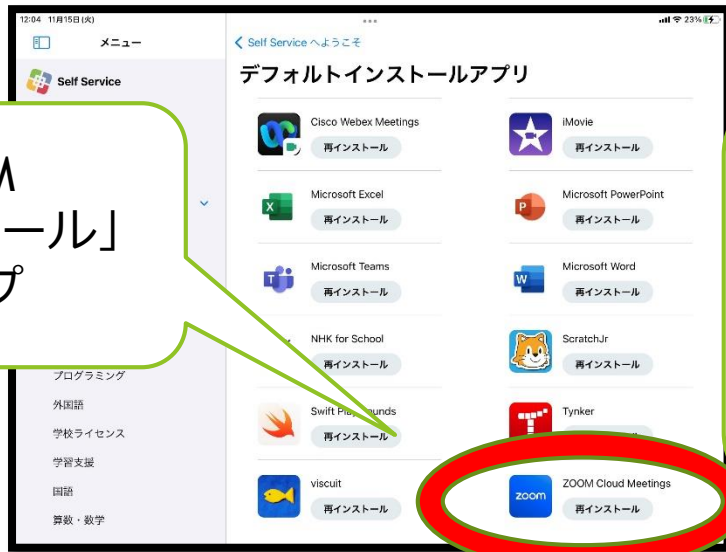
12:04 11月15日(火)

23%

メニュー

Self Service

M
ール」
プ

プログラミング

外国語

学校ライセンス

学習支援

国語

算数・数学

< Self Service へようこそ

デフォルトインストールアプリ

Cisco Webex Meetings
再インストール

iMovie
再インストール

Microsoft Excel
再インストール

Microsoft PowerPoint
再インストール

Microsoft Teams
再インストール

Microsoft Word
再インストール

NHK for School
再インストール

ScratchJr
再インストール

Swift Pla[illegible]unds
再インストール

Tynker
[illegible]

viscuit
再インストール

ZOOM Cloud Meetings
再インストール

zoom